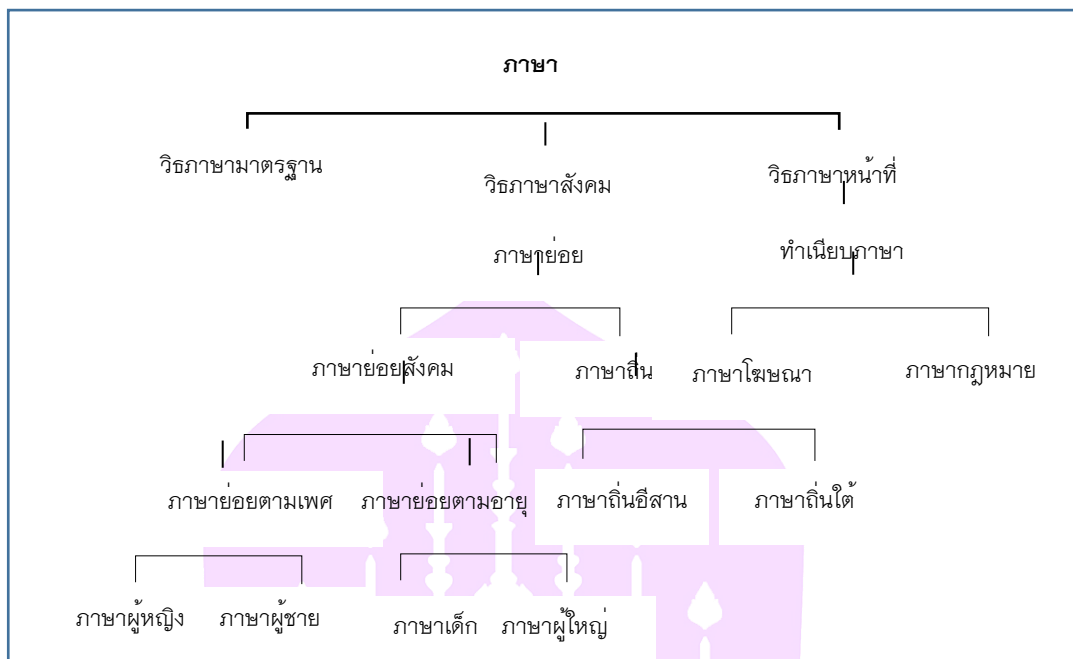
ภาษา

วิธภาษามาตรฐาน

วิธภาษาสังคม

วิธภาษาหน้าที่

ภาษาย่อย

ทำเนียบภาษา

ภาษาย่อยสังคม

ภาษาถิ่น

ภาษาโฆษณา

ภาษากฎหมาย

ภาษาย่อยตามเพศ

ภาษาย่อยตามอายุ

ภาษาถิ่นอีสาน

ภาษาถิ่นใต้

ภาษาผู้หญิง

ภาษาผู้ชาย

ภาษาเด็ก

ภาษาผู้ใหญ่